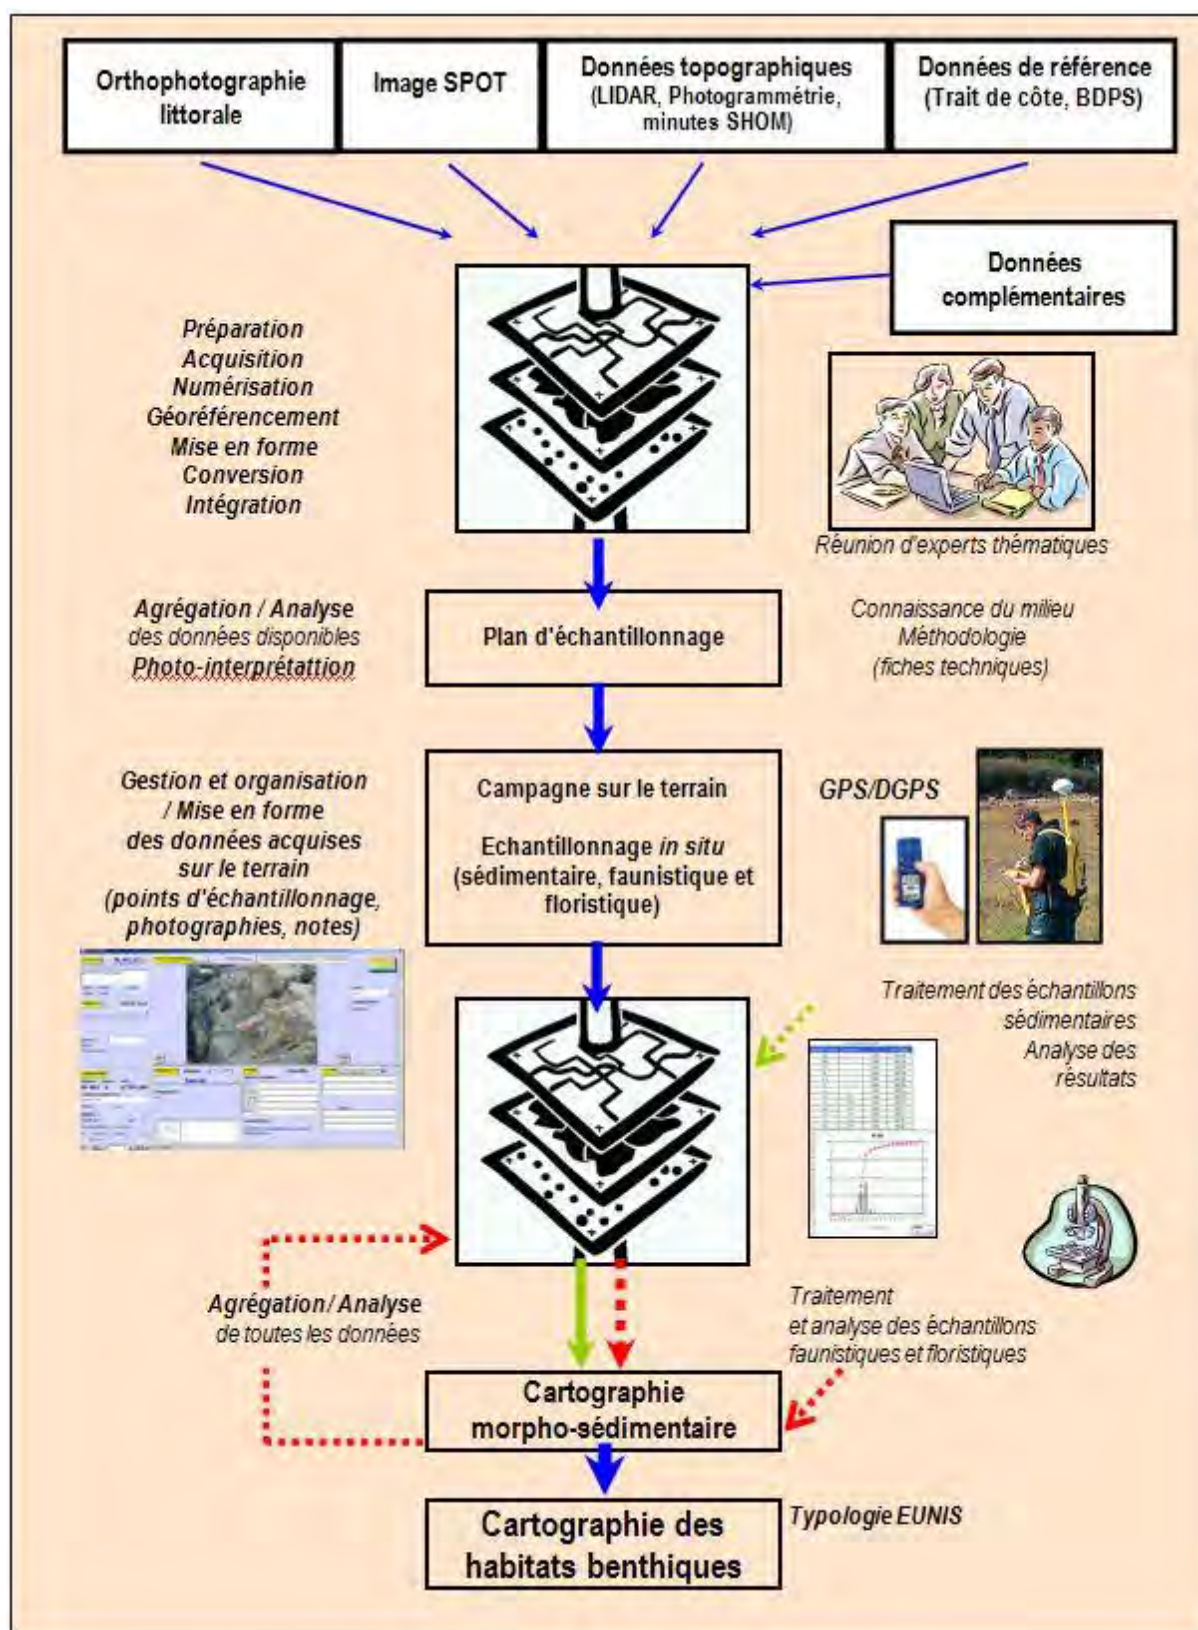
Orthophotographie littorale

Image SPOT

Données topographiques (LIDAR, Photogrammétrie, minutes SHOM)

Données de référence (Trait de côte, BDPS)

Données complémentaires

Préparation
Acquisition
Numérisation
Géoréférencement
Mise en forme
Conversion
Intégration

Réunion d'experts thématiques

Agrégation / Analyse des données disponibles
Photo-interprétattion

Plan d'échantillonnage

Connaissance du milieu
Méthodologie
(fiches techniques)

Gestion et organisation / Mise en forme des données acquises sur le terrain (points d'échantillonnage, photographies, notes)

Campagne sur le terrain

Echantillonnage *in situ* (sédimentaire, faunistique et floristique)

GPS/DGPS

Traitement des échantillons sédimentaires
Analyse des résultats

Agrégation / Analyse de toutes les données

Traitement et analyse des échantillons faunistiques et floristiques

Cartographie morpho-sédimentaire

Cartographie des habitats benthiques

Typologie EUNIS